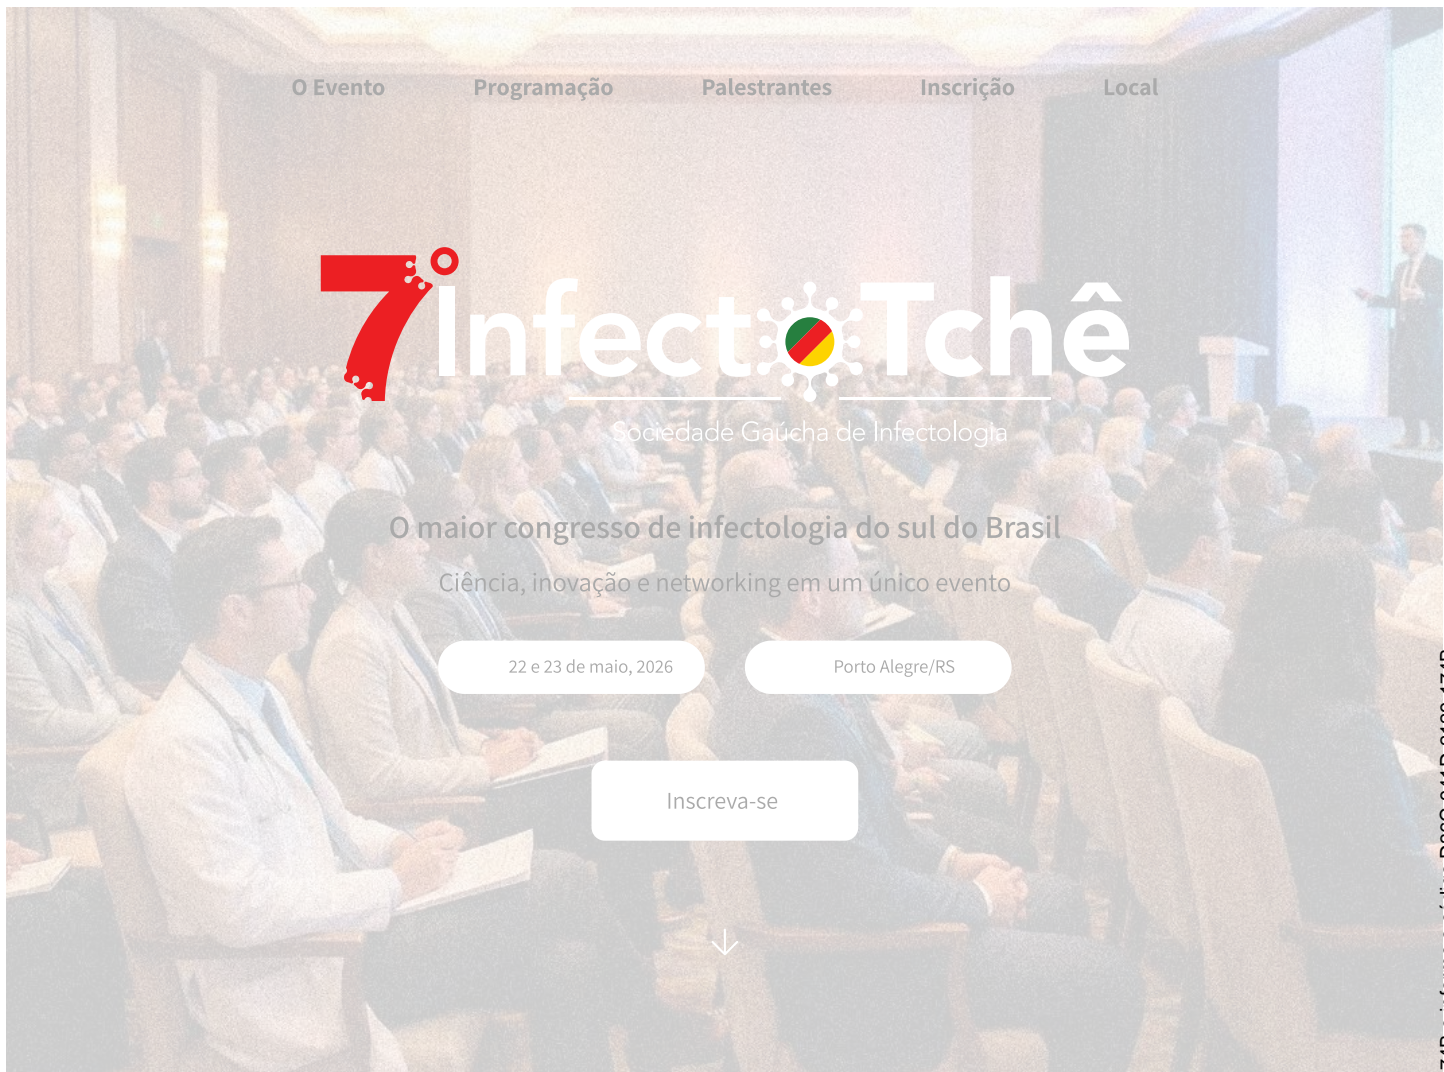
O Evento Programação Palestrantes Inscrição Local

7º InfectoTchê

Sociedade Gaúcha de Infectologia

O maior congresso de infectologia do sul do Brasil

Ciência, inovação e networking em um único evento

22 e 23 de maio, 2026

Porto Alegre/RS

Inscreva-se

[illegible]